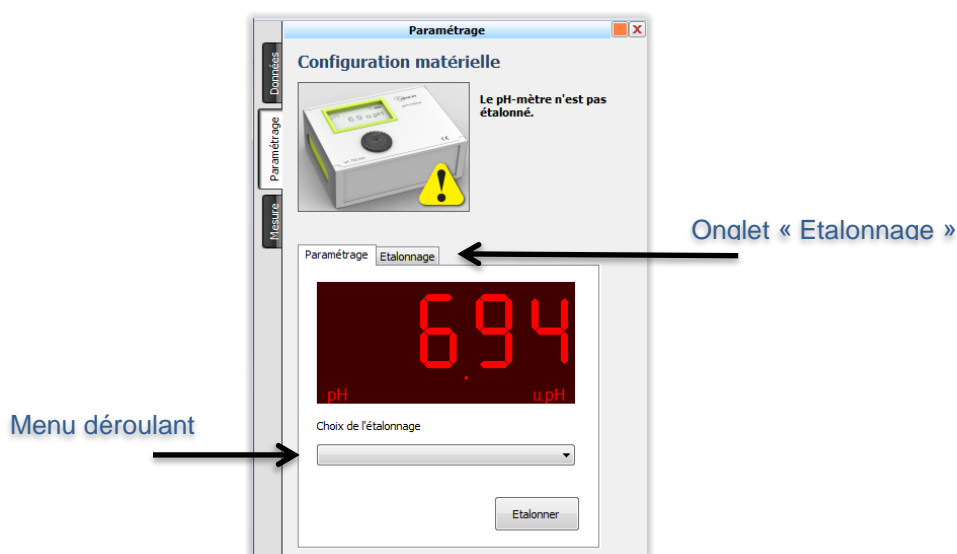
Paramétrage

Données

Paramétrage

Mesure

Configuration matérielle

6.9 u.pH

Le pH-mètre n'est pas étalonné.

Onglet « Etalonnage »

Paramétrage Etalonnage

6.94

pH u.pH

Menu déroulant

Choix de l'étalonnage

Etalonner